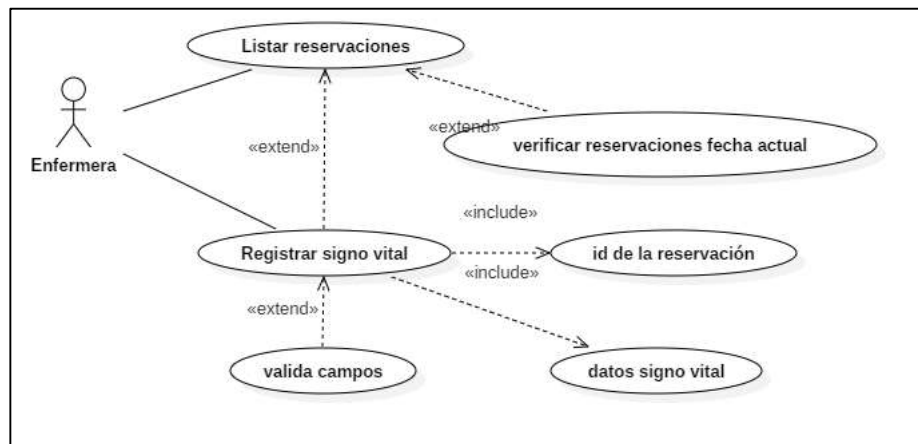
Listar reservaciones

Enfermera

«extend»

«extend»

verificar reservaciones fecha actual

«include»

Registrar signo vital

id de la reservación

«include»

«extend»

valida campos

datos signo vital